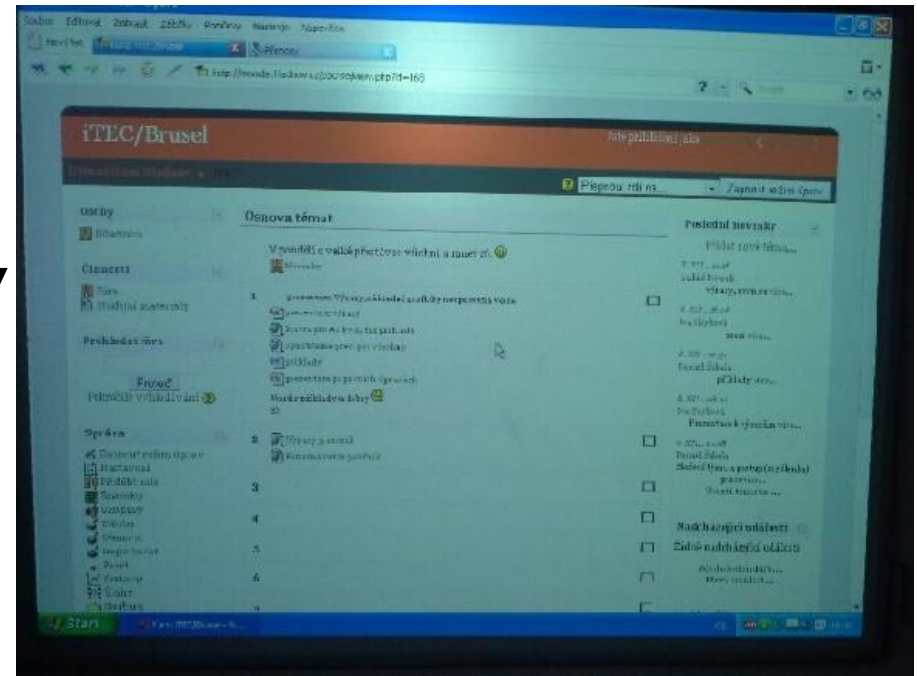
Soubor Editovat Zobrazit Záložky Povolby Nástroje Nápověda

Přehled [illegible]

http://moodle.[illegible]/course/view.php?id=168

iTEC/Brusel

Jste přihlášeni jako

Přepnout role na...

Zapnout režim úprav

Osoby

Účastníci

Činnosti

Fóra

Studijní materiály

Prohledat fóra

Proveď

Pokročilé vyhledávání

Správa

Zapnout režim úprav

Nastavení

Přiřadit role

Známky

Skupiny

Zálohovat

Obnovit

Importovat

Reset

Zprávy

Úlohy

Osnova témat

V pondělí v velké přestávce všichni a moc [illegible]

Novinky

1

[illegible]

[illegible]

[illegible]

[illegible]

příklady

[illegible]

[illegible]

2

Výrazy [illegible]

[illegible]

3

4

5

6

Poslední novinky

Přidat nové téma...

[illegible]

výrazy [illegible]

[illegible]

příklady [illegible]

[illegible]

Nadcházející události

Žádné nadcházející události

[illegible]

Start